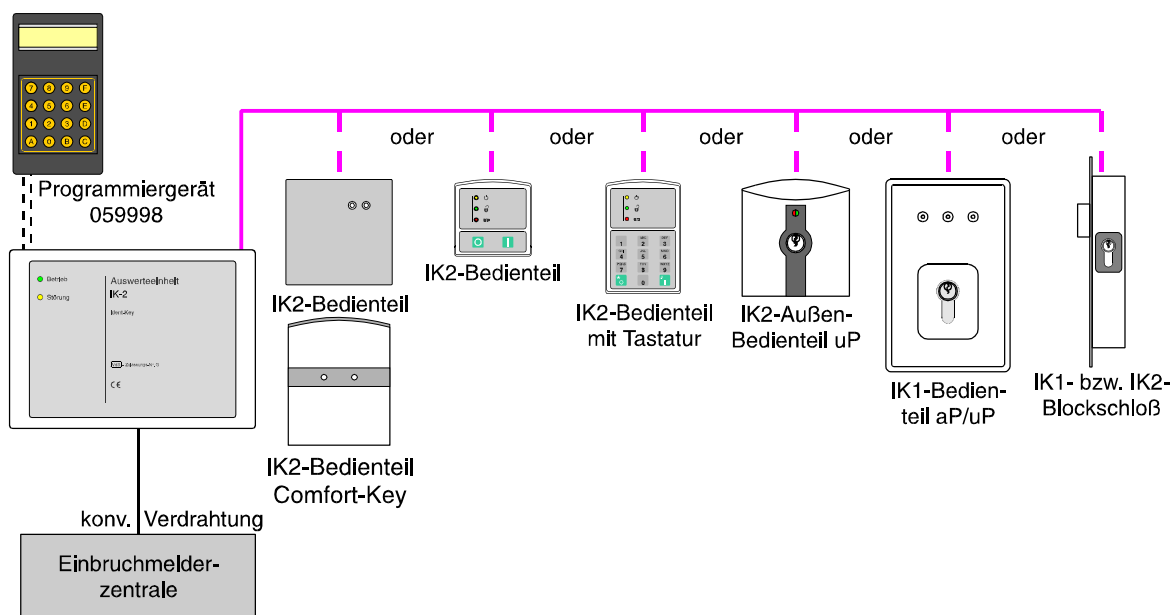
7 8 9 F
4 5 6 E
1 2 3 D
A 0 B C

Programmiergerät
059998

Betrieb
Störung

Auswerteeinheit
IK-2
Ident-Key

CE

oder

oder

oder

oder

oder

IK2-Bedienteil

IK2-Bedienteil

IK2-Bedienteil mit Tastatur

IK2-Außen-Bedienteil uP

IK1-Bedienteil aP/uP

IK1- bzw. IK2-Blockschloß

IK2-Bedienteil Comfort-Key

konv. Verdrahtung

Einbruchmelder-zentrale